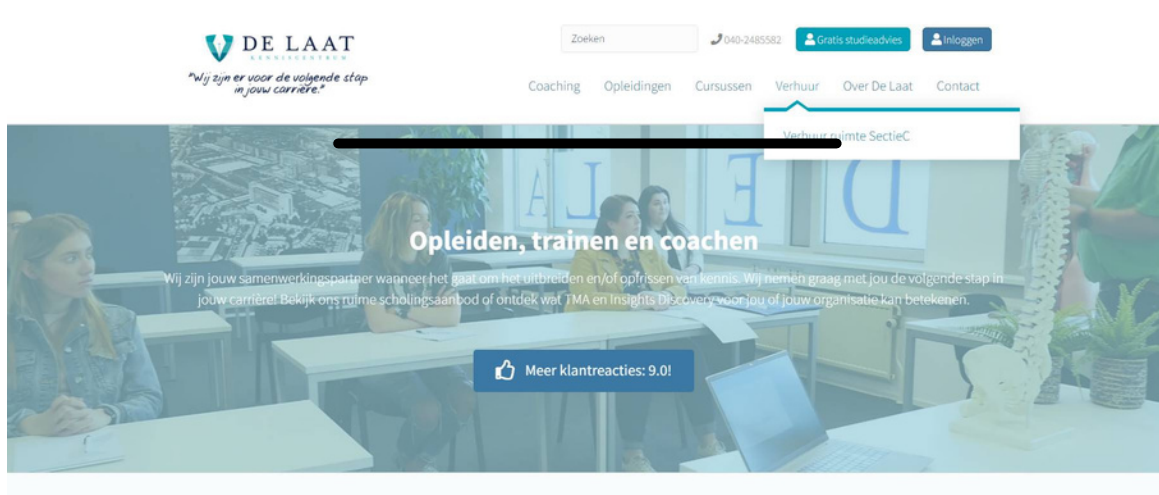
DE LAAT
KENNISCENTRUM
"Wij zijn er voor de volgende stap in jouw carrière."

Zoeken
040-2485582
Gratis studieadvies
Inloggen

Coaching Opleidingen Cursussen Verhuur Over De Laat Contact

Verhuur ruimte SectieC

Opleiden, trainen en coachen

Wij zijn jouw samenwerkingspartner wanneer het gaat om het uitbreiden en/of opfrissen van kennis. Wij nemen graag met jou de volgende stap in jouw carrière! Bekijk ons ruime scholingsaanbod of ontdek wat TMA en Insights Discovery voor jou of jouw organisatie kan betekenen.

Meer klantreacties: 9.0!